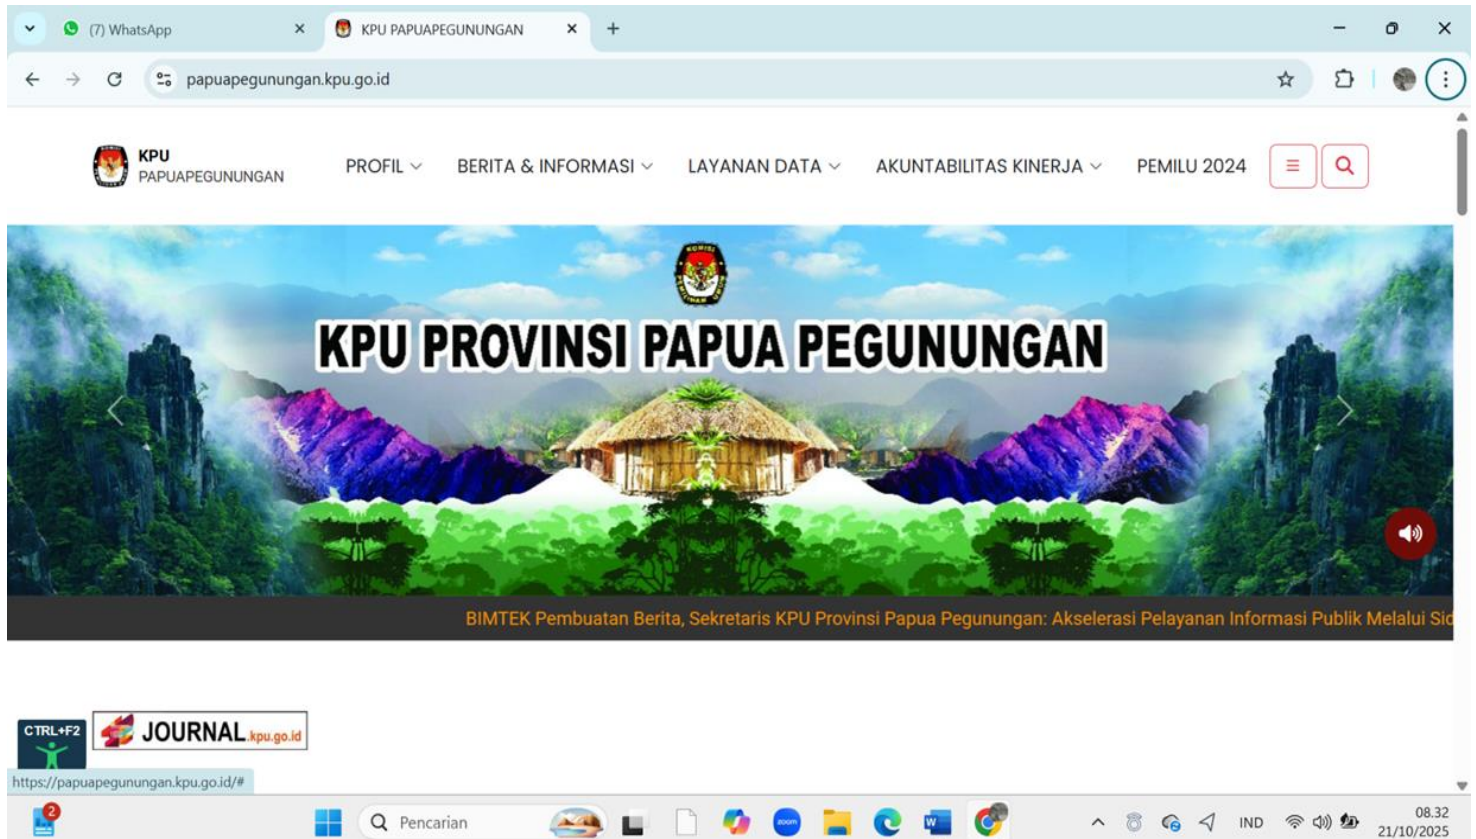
(7) WhatsApp
KPU PAPUAPEGUNUNGAN
papuapegunungan.kpu.go.id

KPU
PAPUAPEGUNUNGAN

PROFIL
BERITA & INFORMASI
LAYANAN DATA
AKUNTABILITAS KINERJA
PEMILU 2024

KPU PROVINSI PAPUA PEGUNUNGAN

BIMTEK Pembuatan Berita, Sekretaris KPU Provinsi Papua Pegunungan: Akselerasi Pelayanan Informasi Publik Melalui Sid

CTRL+F2
JOURNAL kpu.go.id

https://papuapegunungan.kpu.go.id/#

2
Pencarian
IND
08.32
21/10/2025